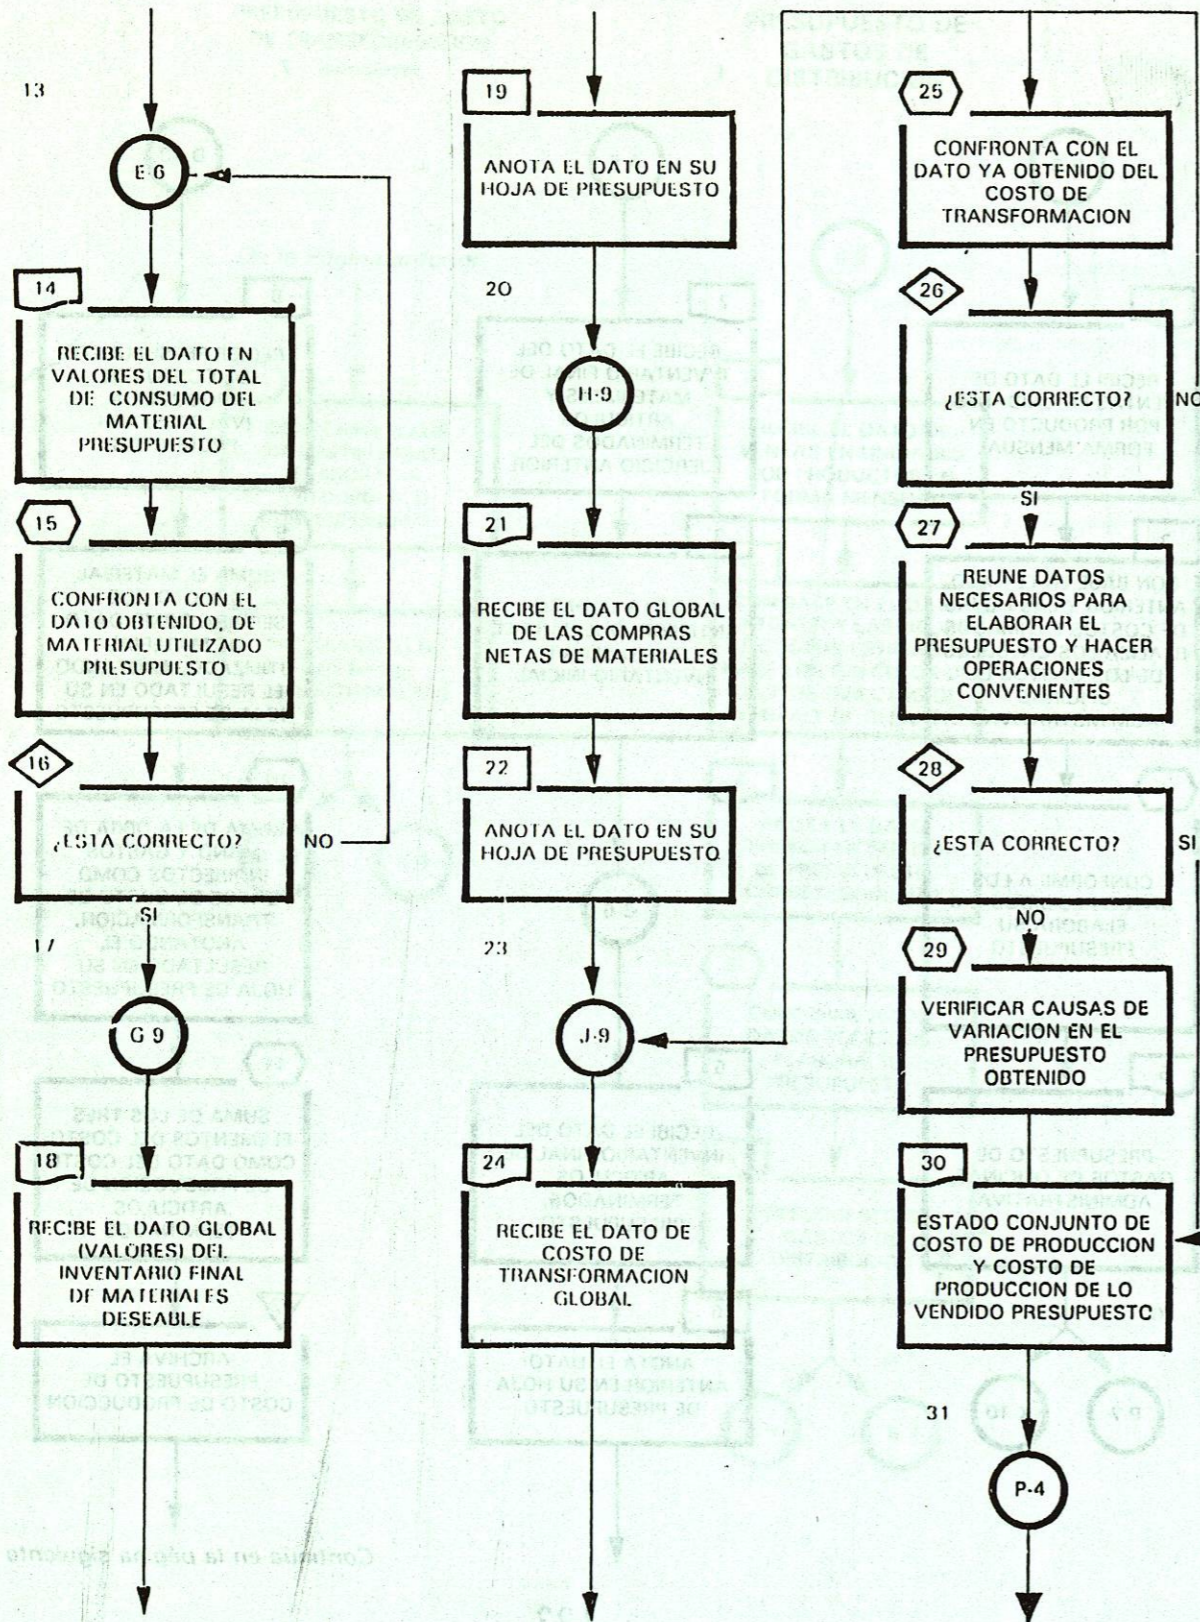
13

E-6

14

RECIBE EL DATO EN VALORES DEL TOTAL DE CONSUMO DEL MATERIAL PRESUPUESTO

15

CONFRONTA CON EL DATO OBTENIDO, DE MATERIAL UTILIZADO PRESUPUESTO

16

¿ESTA CORRECTO?

NO

SI

17

G 9

18

RECIBE EL DATO GLOBAL (VALORES) DEL INVENTARIO FINAL DE MATERIALES DESEABLE

19

ANOTA EL DATO EN SU HOJA DE PRESUPUESTO

20

H-9

21

RECIBE EL DATO GLOBAL DE LAS COMPRAS NETAS DE MATERIALES

22

ANOTA EL DATO EN SU HOJA DE PRESUPUESTO

23

J-9

24

RECIBE EL DATO DE COSTO DE TRANSFORMACION GLOBAL

25

CONFRONTA CON EL DATO YA OBTENIDO DEL COSTO DE TRANSFORMACION

26

¿ESTA CORRECTO?

NO

SI

27

REUNE DATOS NECESARIOS PARA ELABORAR EL PRESUPUESTO Y HACER OPERACIONES CONVENIENTES

28

¿ESTA CORRECTO?

SI

NO

29

VERIFICAR CAUSAS DE VARIACION EN EL PRESUPUESTO OBTENIDO

30

ESTADO CONJUNTO DE COSTO DE PRODUCCION Y COSTO DE PRODUCCION DE LO VENDIDO PRESUPUESTO

31

P-4